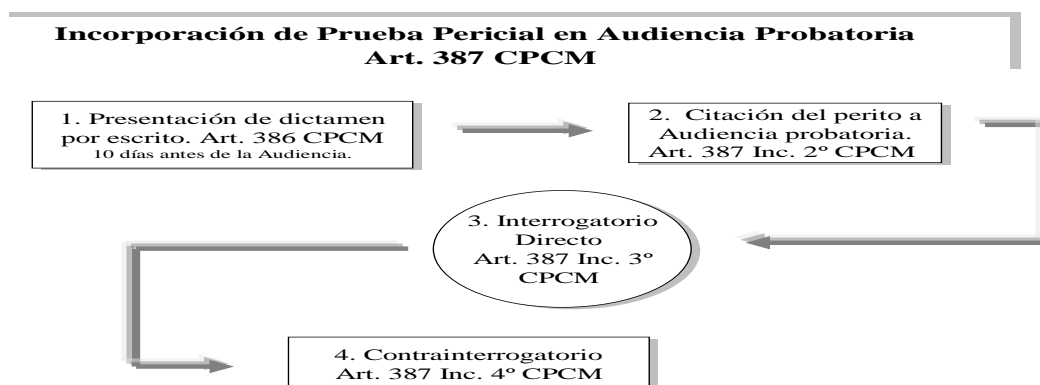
Incorporación de Prueba Pericial en Audiencia Probatoria
Art. 387 CPCM

1. Presentación de dictamen por escrito. Art. 386 CPCM
10 días antes de la Audiencia.

2. Citación del perito a Audiencia probatoria. Art. 387 Inc. 2º CPCM

3. Interrogatorio Directo Art. 387 Inc. 3º CPCM

4. Contrainterrogatorio Art. 387 Inc. 4º CPCM